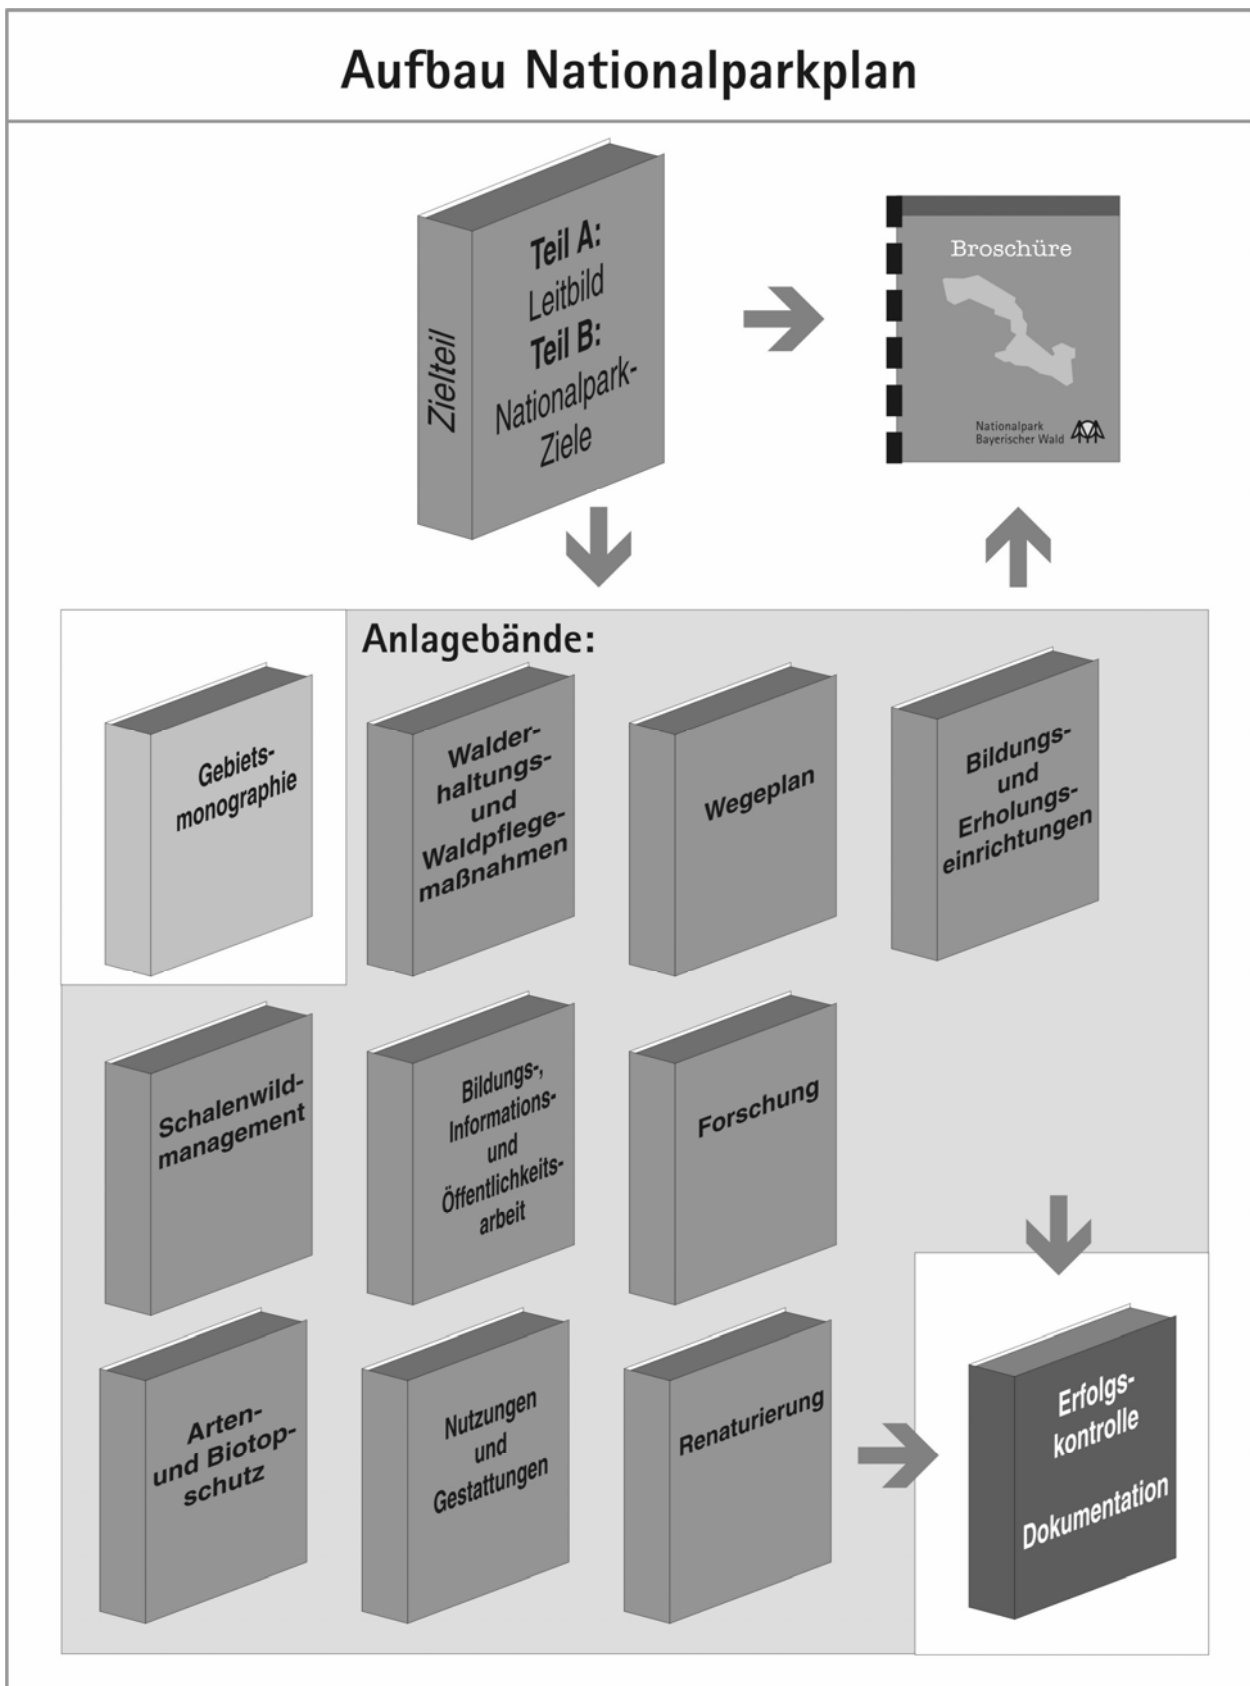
Aufbau Nationalparkplan

Zielteil

Teil A:
Leitbild
Teil B:
Nationalpark-Ziele

Broschüre

Nationalpark
Bayerischer Wald

Anlagebände:

Gebietsmonographie

Walderhaltungs- und Waldpflegemaßnahmen

Wegeplan

Bildungs- und Erholungseinrichtungen

Schalenwildmanagement

Bildungs-, Informations- und Öffentlichkeitsarbeit

Forschung

Arten- und Biotopschutz

Nutzungen und Gestattungen

Renaturierung

Erfolgskontrolle

Dokumentation